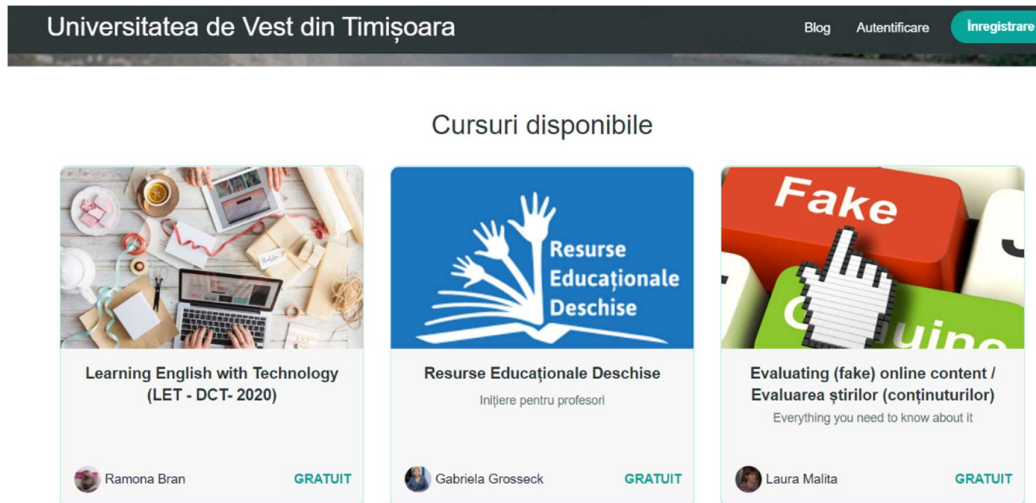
Universitatea de Vest din Timișoara

Blog Autentificare Înregistrare

Cursuri disponibile

Learning English with Technology (LET - DCT- 2020)

Ramona Bran GRATUIT

Resurse Educaționale Deschise

Resurse Educaționale Deschise

Inițiere pentru profesori

Gabriela Grosseck GRATUIT

Fake

Evaluating (fake) online content / Evaluarea știrilor (conținuturilor)

Everything you need to know about it

Laura Malita GRATUIT